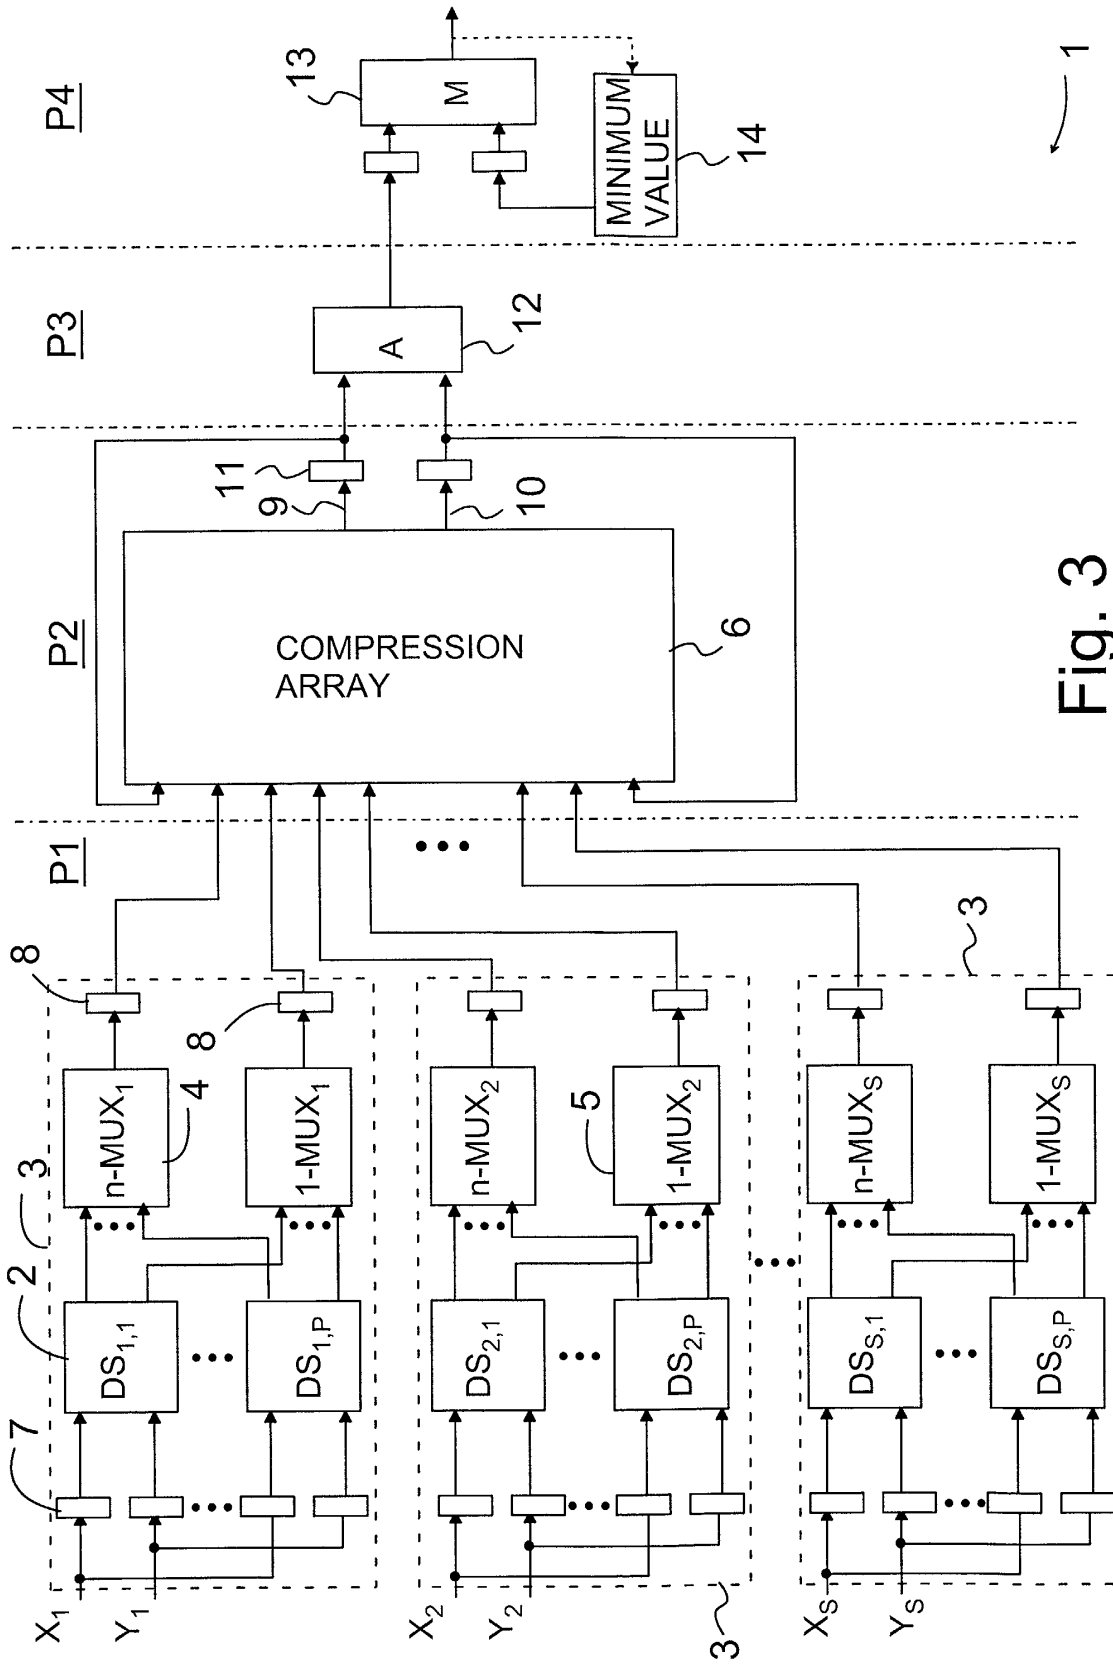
P1
P2
P3
P4

1

13
M
MINIMUM VALUE
14

A
12

11
9
10

COMPRESSION ARRAY
6

Fig. 3

8
8
3
4
2
7

$X_1$
$Y_1$
$DS_{1,1}$
$DS_{1,P}$
$n\text{-}MUX_1$
$1\text{-}MUX_1$

$X_2$
$Y_2$
3
$DS_{2,1}$
$DS_{2,P}$
$n\text{-}MUX_2$
$1\text{-}MUX_2$
5

3
$X_S$
$Y_S$
$DS_{S,1}$
$DS_{S,P}$
$n\text{-}MUX_S$
$1\text{-}MUX_S$